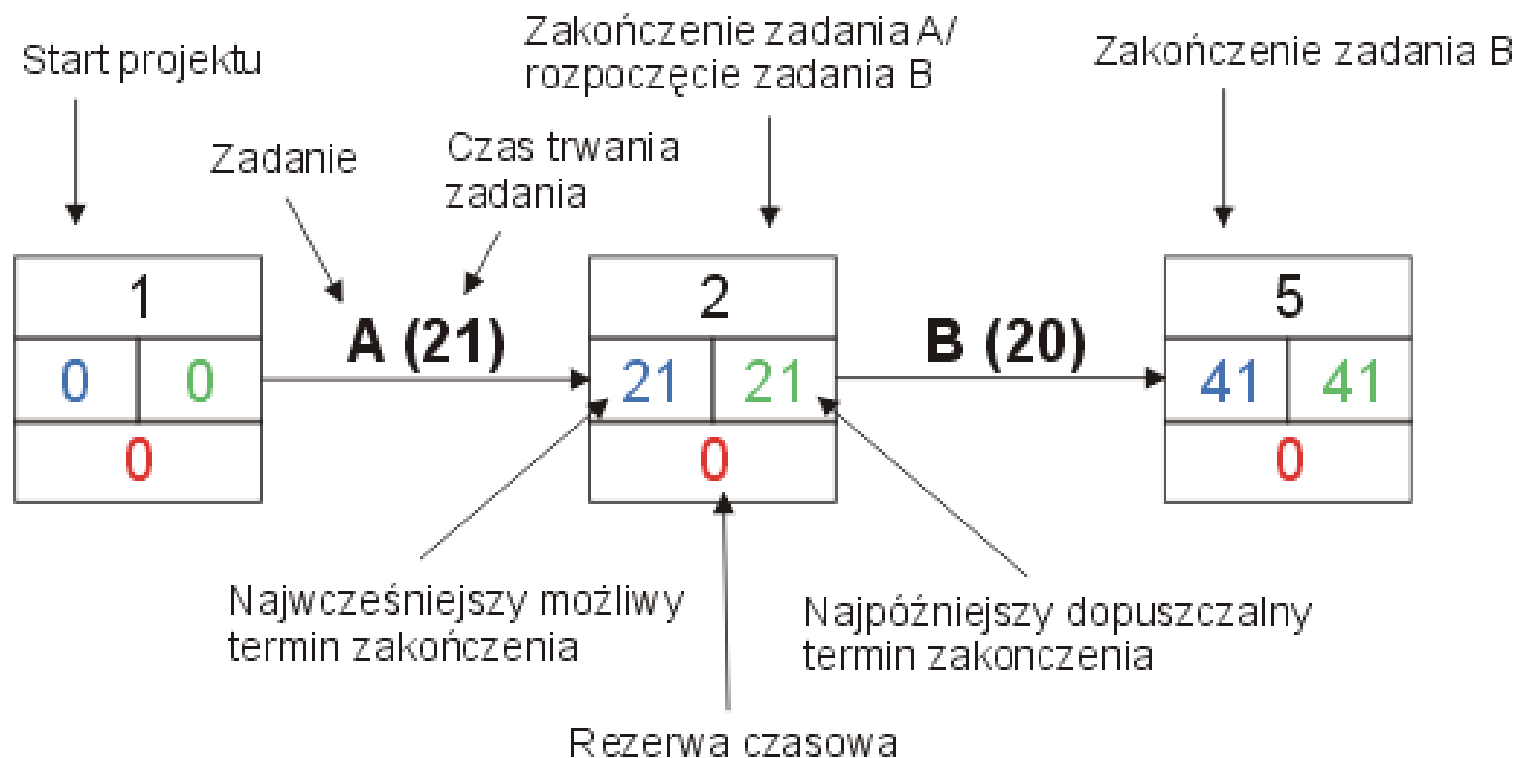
Start projektu

Zadanie

Czas trwania zadania

Zakończenie zadania A/ rozpoczęcie zadania B

Zakończenie zadania B

1
0 0
0

A (21)

2
21 21
0

B (20)

5
41 41
0

Najwcześniejszy możliwy termin zakończenia

Najpóźniejszy dopuszczalny termin zakonczenia

Rezerwa czasowa